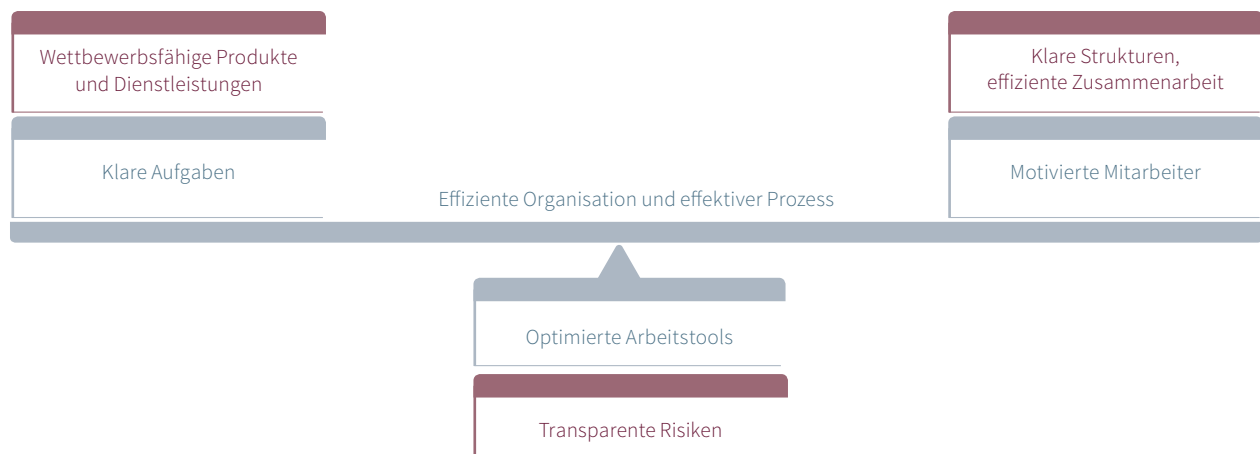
Wettbewerbsfähige Produkte und Dienstleistungen

Klare Strukturen, effiziente Zusammenarbeit

Klare Aufgaben

Motivierte Mitarbeiter

Effiziente Organisation und effektiver Prozess

Optimierte Arbeitstools

Transparente Risiken